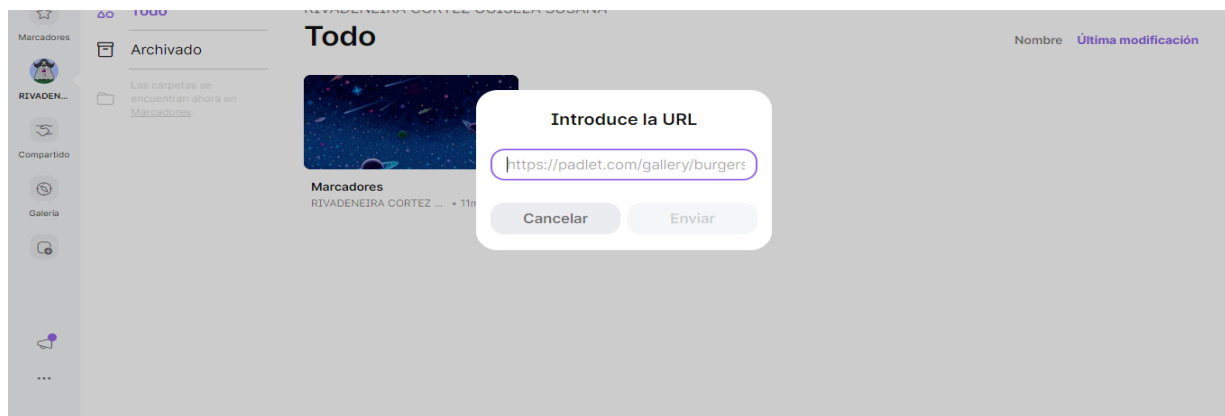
Marcadores

RIVADEN...

Compartido

Galería

Todo

Archivado

Las carpetas se encuentran ahora en Marcadores.

RIVADENEIRA CORTEZ GUISELA SUSANA

Todo

Nombre Última modificación

Marcadores
RIVADENEIRA CORTEZ ... • 11m

Introduce la URL

https://padlet.com/gallery/burgers

Cancelar Enviar

...